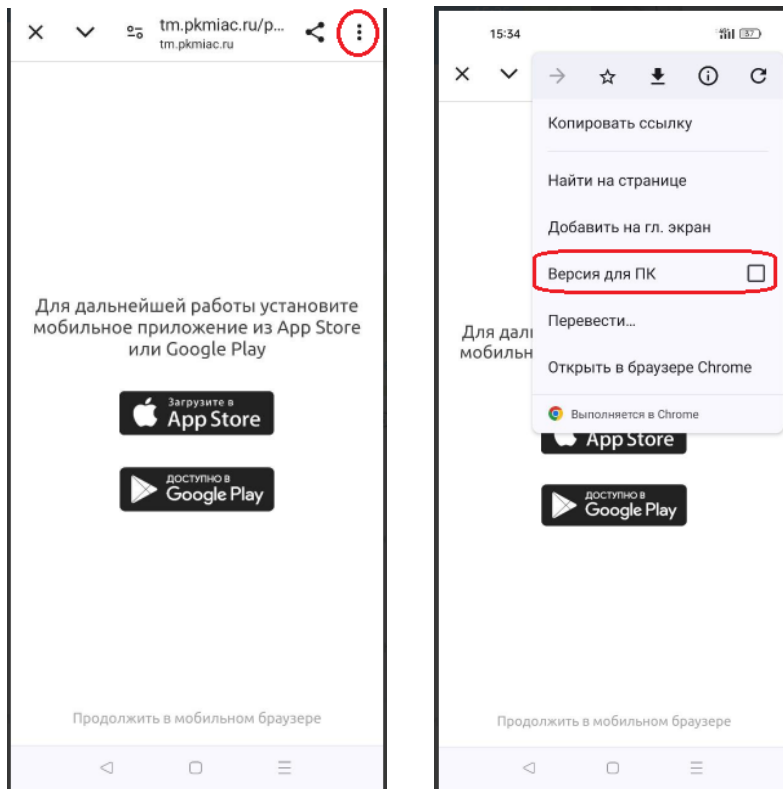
tm.pkmiac.ru/p...
tm.pkmiac.ru

Для дальнейшей работы установите мобильное приложение из App Store или Google Play

Загрузите в
App Store

ДОСТУПНО В
Google Play

Продолжить в мобильном браузере

15:34

Копировать ссылку

Найти на странице

Добавить на гл. экран

Версия для ПК

Перевести...

Открыть в браузере Chrome

Выполняется в Chrome

Для дальн
мобильн

App Store

ДОСТУПНО В
Google Play

Продолжить в мобильном браузере